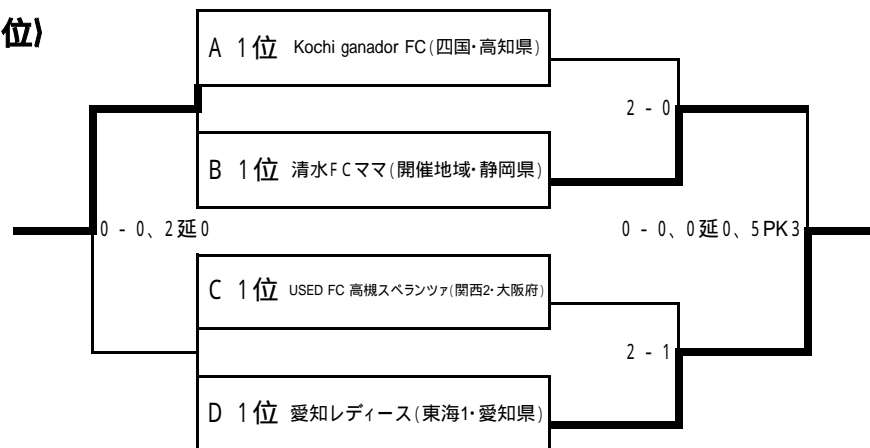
位〉

A 1位 Kochi ganador FC(四国･高知県)

2 - 0

B 1位 清水FCママ(開催地域･静岡県)

0 - 0、2延0

0 - 0、0延0、5PK3

C 1位 USED FC 高槻スペランツァ(関西2･大阪府)

2 - 1

D 1位 愛知レディース(東海1･愛知県)